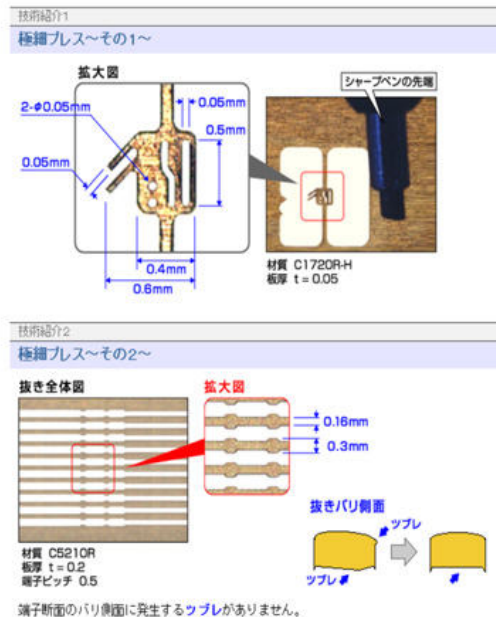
技術紹介1

極細プレス〜その1〜

拡大図

2-φ0.05mm

0.05mm

0.5mm

0.05mm

0.4mm

0.6mm

シャープペンの先端

材質 C1720R-H
板厚 t = 0.05

技術紹介2

極細プレス〜その2〜

抜き全体図

拡大図

0.16mm

0.3mm

抜きバリ側面

ツブレ

ツブレ

材質 C5210R
板厚 t = 0.2
端子ピッチ 0.5

端子断面のバリ側面に発生するツブレがありません。